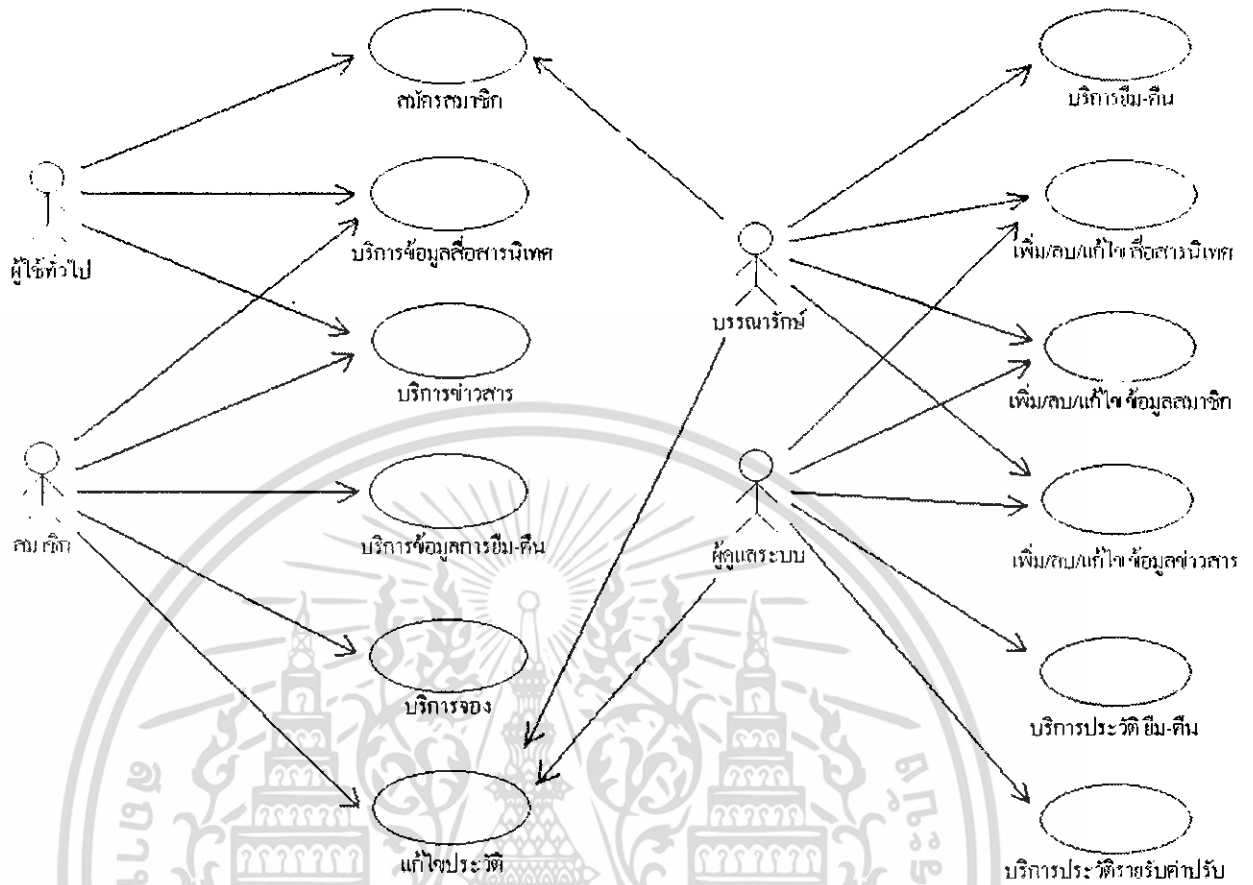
สมัครสมาชิก

บริการข้อมูลสื่อสารนิเทศ

บริการข่าวสาร

บริการข้อมูลการยืม-คืน

บริการจอง

แก้ไขประวัติ

ผู้ใช้ทั่วไป

สมาชิก

บรรณารักษ์

ผู้ดูแลระบบ

บริการยืม-คืน

เพิ่ม/ลบ/แก้ไขสื่อสารนิเทศ

เพิ่ม/ลบ/แก้ไขข้อมูลสมาชิก

เพิ่ม/ลบ/แก้ไขข้อมูลข่าวสาร

บริการประวัติยืม-คืน

บริการประวัติรายรับค่าปรับ